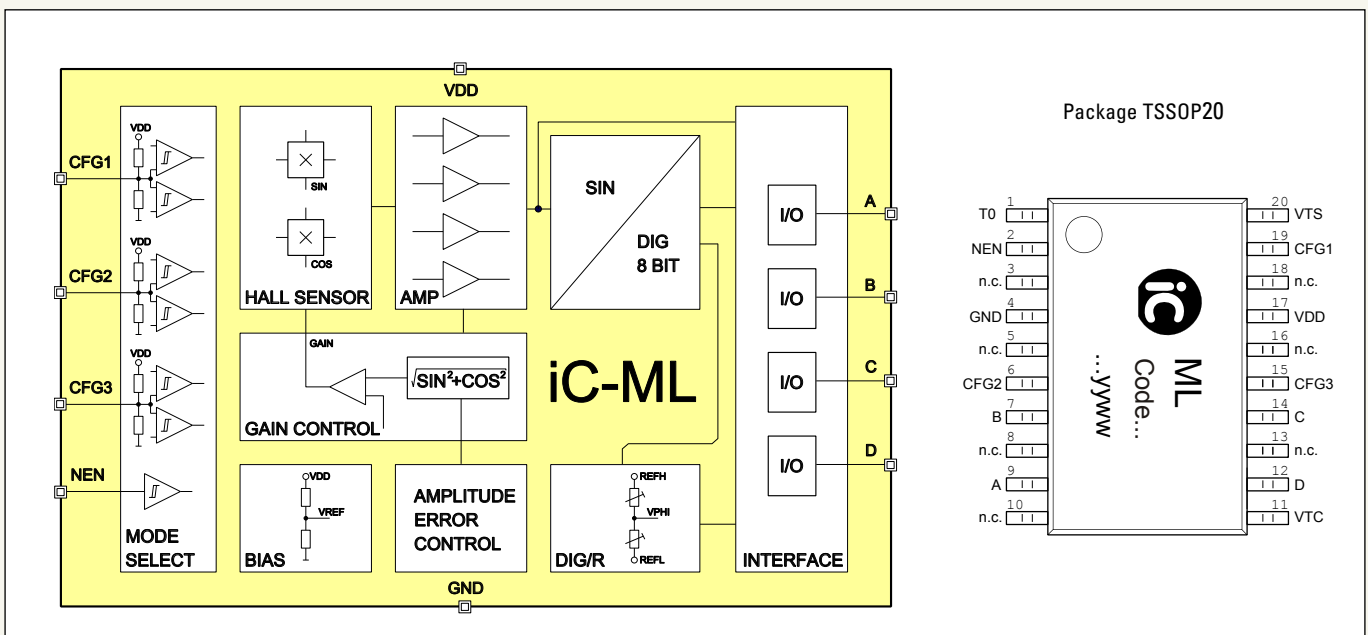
VDD

CFG1
CFG2
CFG3
NEN
VDD
VDD
VDD
MODE SELECT

SIN
COS
HALL SENSOR

AMP

SIN
DIG 8 BIT

GAIN
$\sqrt{SIN^2+COS^2}$
GAIN CONTROL

iC-ML

VDD
VREF
BIAS

AMPLITUDE ERROR CONTROL

REFH
VPHI
REFL
DIG/R

I/O
I/O
I/O
I/O
INTERFACE

A
B
C
D

GND

Package TSSOP20

1 T0
2 NEN
3 n.c.
4 GND
5 n.c.
6 CFG2
7 B
8 n.c.
9 A
10 n.c.

20 VTS
19 CFG1
18 n.c.
17 VDD
16 n.c.
15 CFG3
14 C
13 n.c.
12 D
11 VTC

iC
ML
Code...
...yyww